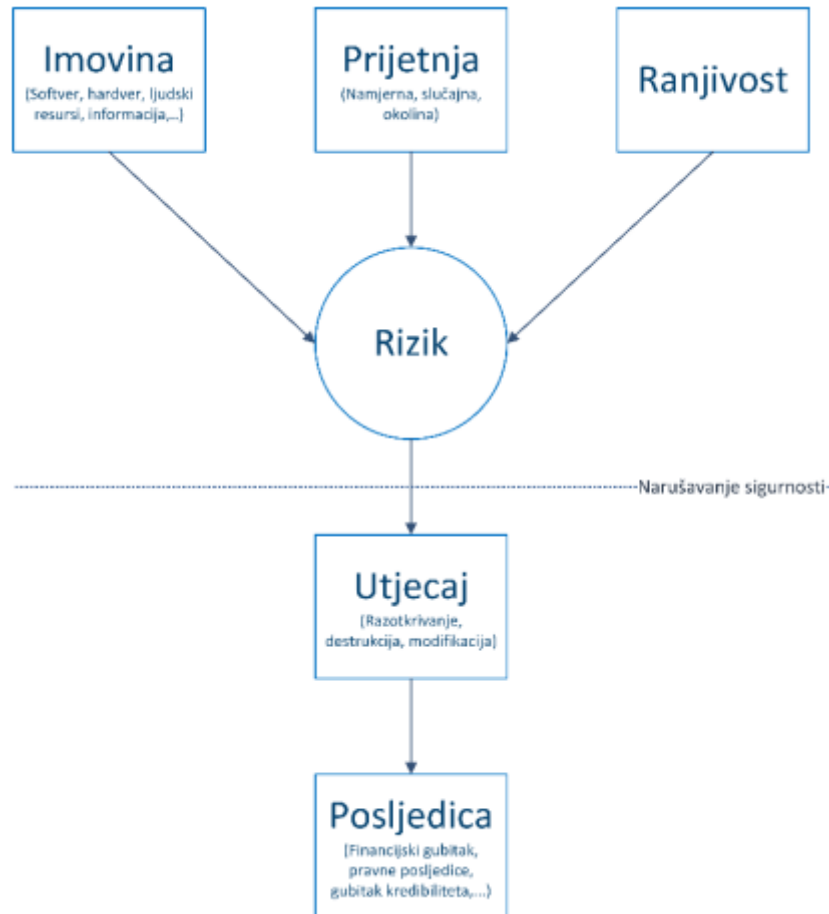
Imovina
(Softver, hardver, ljudski resursi, informacija,...)

Prijetnja
(Namjerna, slučajna, okolina)

Ranjivost

Rizik

Narušavanje sigurnosti

Utjecaj
(Razotkrivanje, destrukcija, modifikacija)

Posljedica
(Financijski gubitak, pravne posljedice, gubitak kredibiliteta,...)